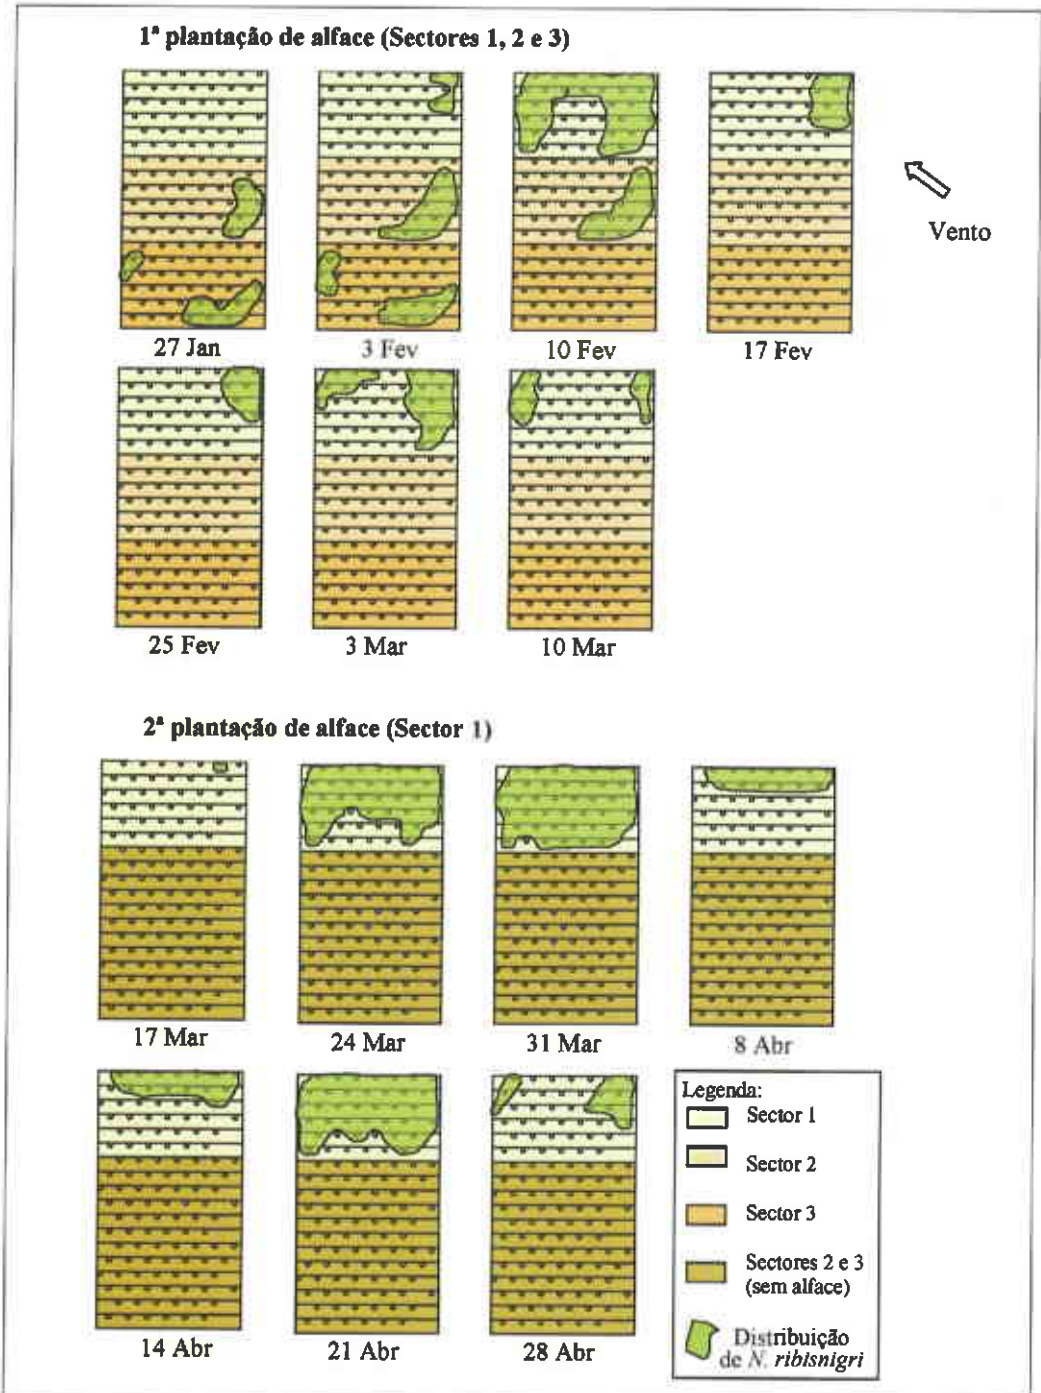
1ª plantação de alface (Sectores 1, 2 e 3)

Vento

27 Jan

3 Fev

10 Fev

17 Fev

25 Fev

3 Mar

10 Mar

2ª plantação de alface (Sector 1)

17 Mar

24 Mar

31 Mar

8 Abr

14 Abr

21 Abr

28 Abr

Legenda:
Sector 1
Sector 2
Sector 3
Sectores 2 e 3 (sem alface)
Distribuição de N. ribisnigri